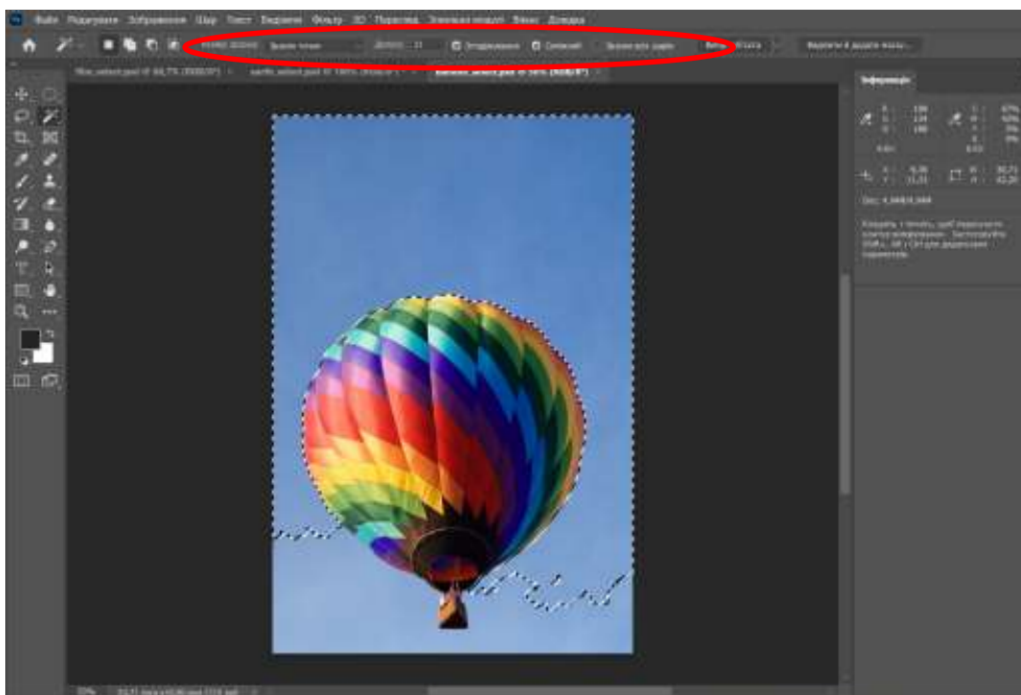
Файл Редагувати Зображення Шар Текст Виділення Фільтр 3D Перегляд Зовнішні модулі Вікно Довідка

Зразок точки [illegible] Згладжування Суміжні Зразок усіх шарів Вибір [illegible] Виділити й додати маску...

Інформація

Док: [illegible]

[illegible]